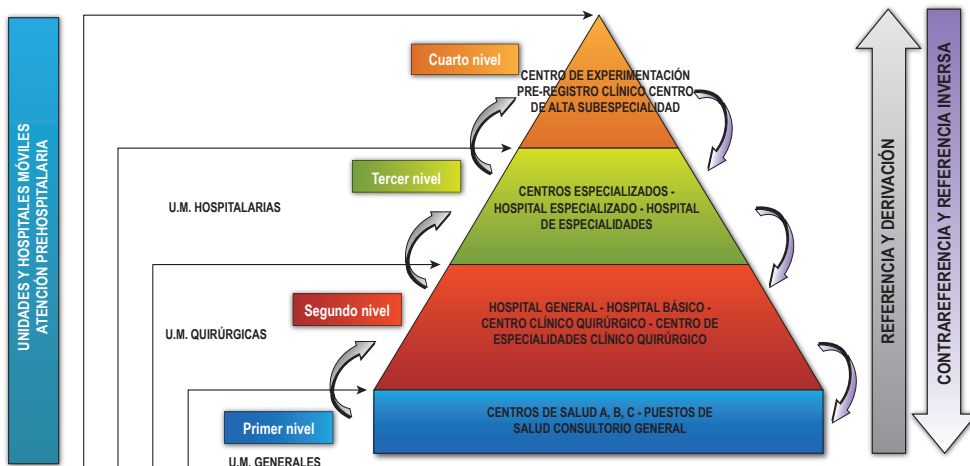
UNIDADES Y HOSPITALES MÓVILES ATENCIÓN PREHOSPITALARIA

Cuarto nivel

CENTRO DE EXPERIMENTACIÓN PRE-REGISTRO CLÍNICO CENTRO DE ALTA SUBESPECIALIDAD

Tercer nivel

U.M. HOSPITALARIAS

CENTROS ESPECIALIZADOS - HOSPITAL ESPECIALIZADO - HOSPITAL DE ESPECIALIDADES

Segundo nivel

U.M. QUIRÚRGICAS

HOSPITAL GENERAL - HOSPITAL BÁSICO - CENTRO CLÍNICO QUIRÚRGICO - CENTRO DE ESPECIALIDADES CLÍNICO QUIRÚRGICO

Primer nivel

U.M. GENERALES

CENTROS DE SALUD A, B, C - PUESTOS DE SALUD CONSULTORIO GENERAL

REFERENCIA Y DERIVACIÓN

CONTRAREFERENCIA Y REFERENCIA INVERSA